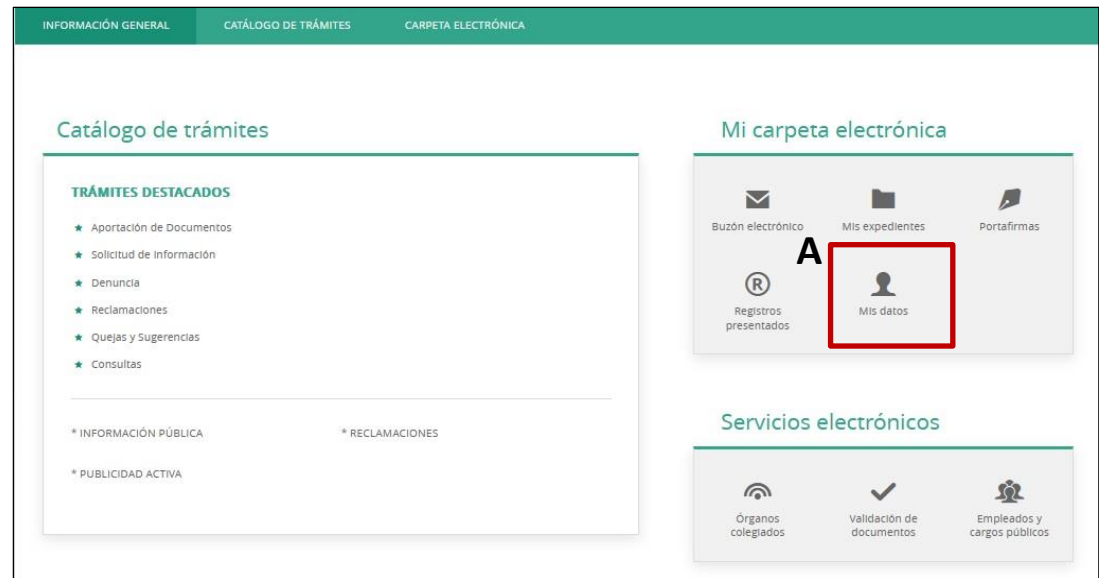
INFORMACIÓN GENERAL CATÁLOGO DE TRÁMITES CARPETA ELECTRÓNICA

Catálogo de trámites

TRÁMITES DESTACADOS

★ Aportación de Documentos
★ Solicitud de Información
★ Denuncia
★ Reclamaciones
★ Quejas y Sugerencias
★ Consultas

* INFORMACIÓN PÚBLICA
* RECLAMACIONES
* PUBLICIDAD ACTIVA

Mi carpeta electrónica

Buzón electrónico
Mis expedientes
Portafirmas
A
Registros presentados
Mis datos

Servicios electrónicos

Órganos colegiados
Validación de documentos
Empleados y cargos públicos